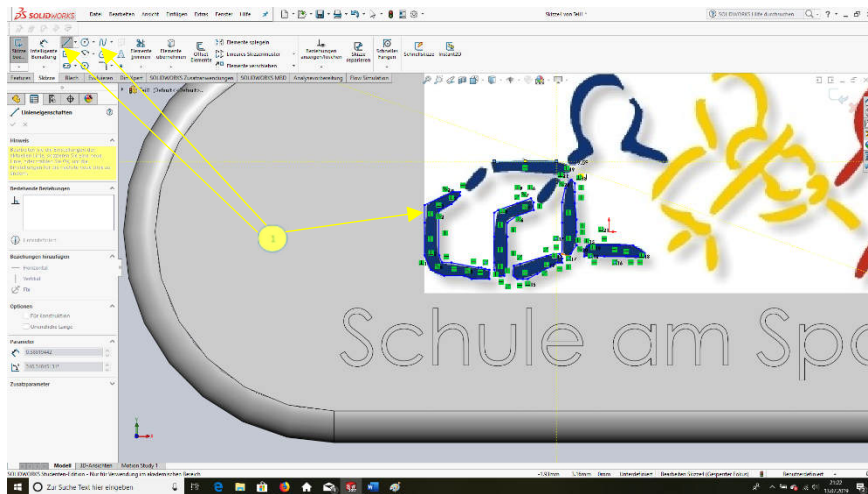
SOLIDWORKS Datei Bearbeiten Ansicht Einfügen Extras Fenster Hilfe

Skizze1 von Teil1 *

SOLIDWORKS Hilfe durchsuchen

Skizze beenden
Intelligente Bemaßung
Elemente trimmen
Elemente übernehmen
Offset Elemente
Elemente spiegeln
Lineares Skizzenmuster
Elemente verschieben
Beziehungen anzeigen/löschen
Skizze reparieren
Schnelles Fangen
Schnellskizze
Instant2D

Features Skizze Blech Bewerten Bereitstellen SOLIDWORKS Zusatzanwendungen SOLIDWORKS MBD Analysevorbereitung Flow Simulation

Teil1 (Default<<Default>...

Linieneigenschaften

Hinweis

Bestehende Beziehungen

Beziehungen hinzufügen
Horizontal
Vertikal
Fix

Optionen
Für Konstruktion
Unendliche Länge

Parameter

Zusatzparameter

1

Schule am Sp

Modell 3D-Ansichten Motion Study 1

SOLIDWORKS Studenten-Edition - Nur für Verwendung im akademischen Bereich

Unterdefiniert Bearbeiten: Skizze1 (Gespiegelter Fokus) Benutzerdefiniert

Zur Suche Text hier eingeben

21:22
13.07.2019